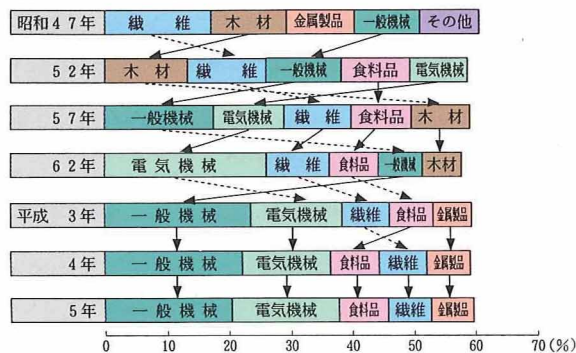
昭和47年 | 繊　維 | 木　材 | 金属製品 | 一般機械 | その他

52年 | 木　材 | 繊　維 | 一般機械 | 食料品 | 電気機械

57年 | 一般機械 | 電気機械 | 繊　維 | 食料品 | 木　材

62年 | 電気機械 | 繊　維 | 食料品 | 一般機械 | 木材

平成　3年 | 一般機械 | 電気機械 | 繊維 | 食料品 | 金属製品

4年 | 一般機械 | 電気機械 | 食料品 | 繊維 | 金属製品

5年 | 一般機械 | 電気機械 | 食料品 | 繊維 | 金属製品

0　10　20　30　40　50　60　70（%）